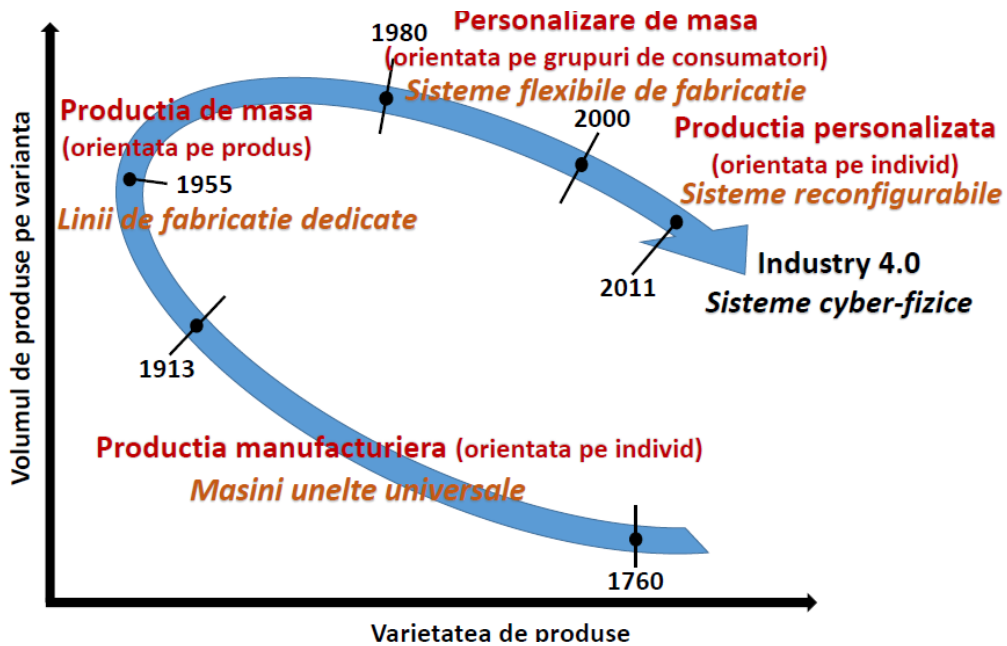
Personalizare de masa
1980
(orientata pe grupuri de consumatori)
Sisteme flexibile de fabricatie

Productia de masa
(orientata pe produs)
1955
Linii de fabricatie dedicate

2000
Productia personalizata
(orientata pe individ)
Sisteme reconfigurabile

2011
Industry 4.0
Sisteme cyber-fizice

1913

Productia manufacturiera (orientata pe individ)
Masini unelte universale

1760

Volumul de produse pe varianta

Varietatea de produse